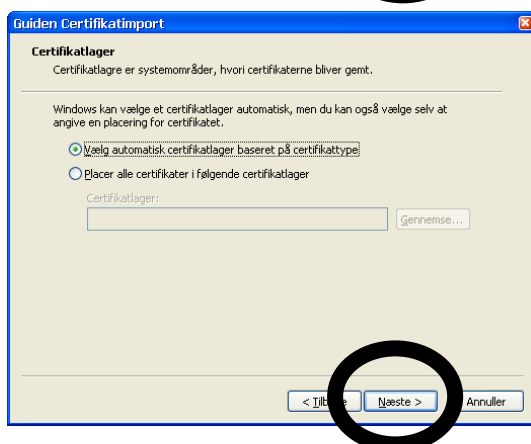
Guiden Certifikatimport

Certifikatlager

Certifikatlagre er systemområder, hvori certifikaterne bliver gemt.

Windows kan vælge et certifikatlager automatisk, men du kan også vælge selv at angive en placering for certifikatet.

Vælg automatisk certifikatlager baseret på certifikattype

Placer alle certifikater i følgende certifikatlager

Certifikatlager:

Gennemse...

< Tilb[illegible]e

Næste >

Annuller